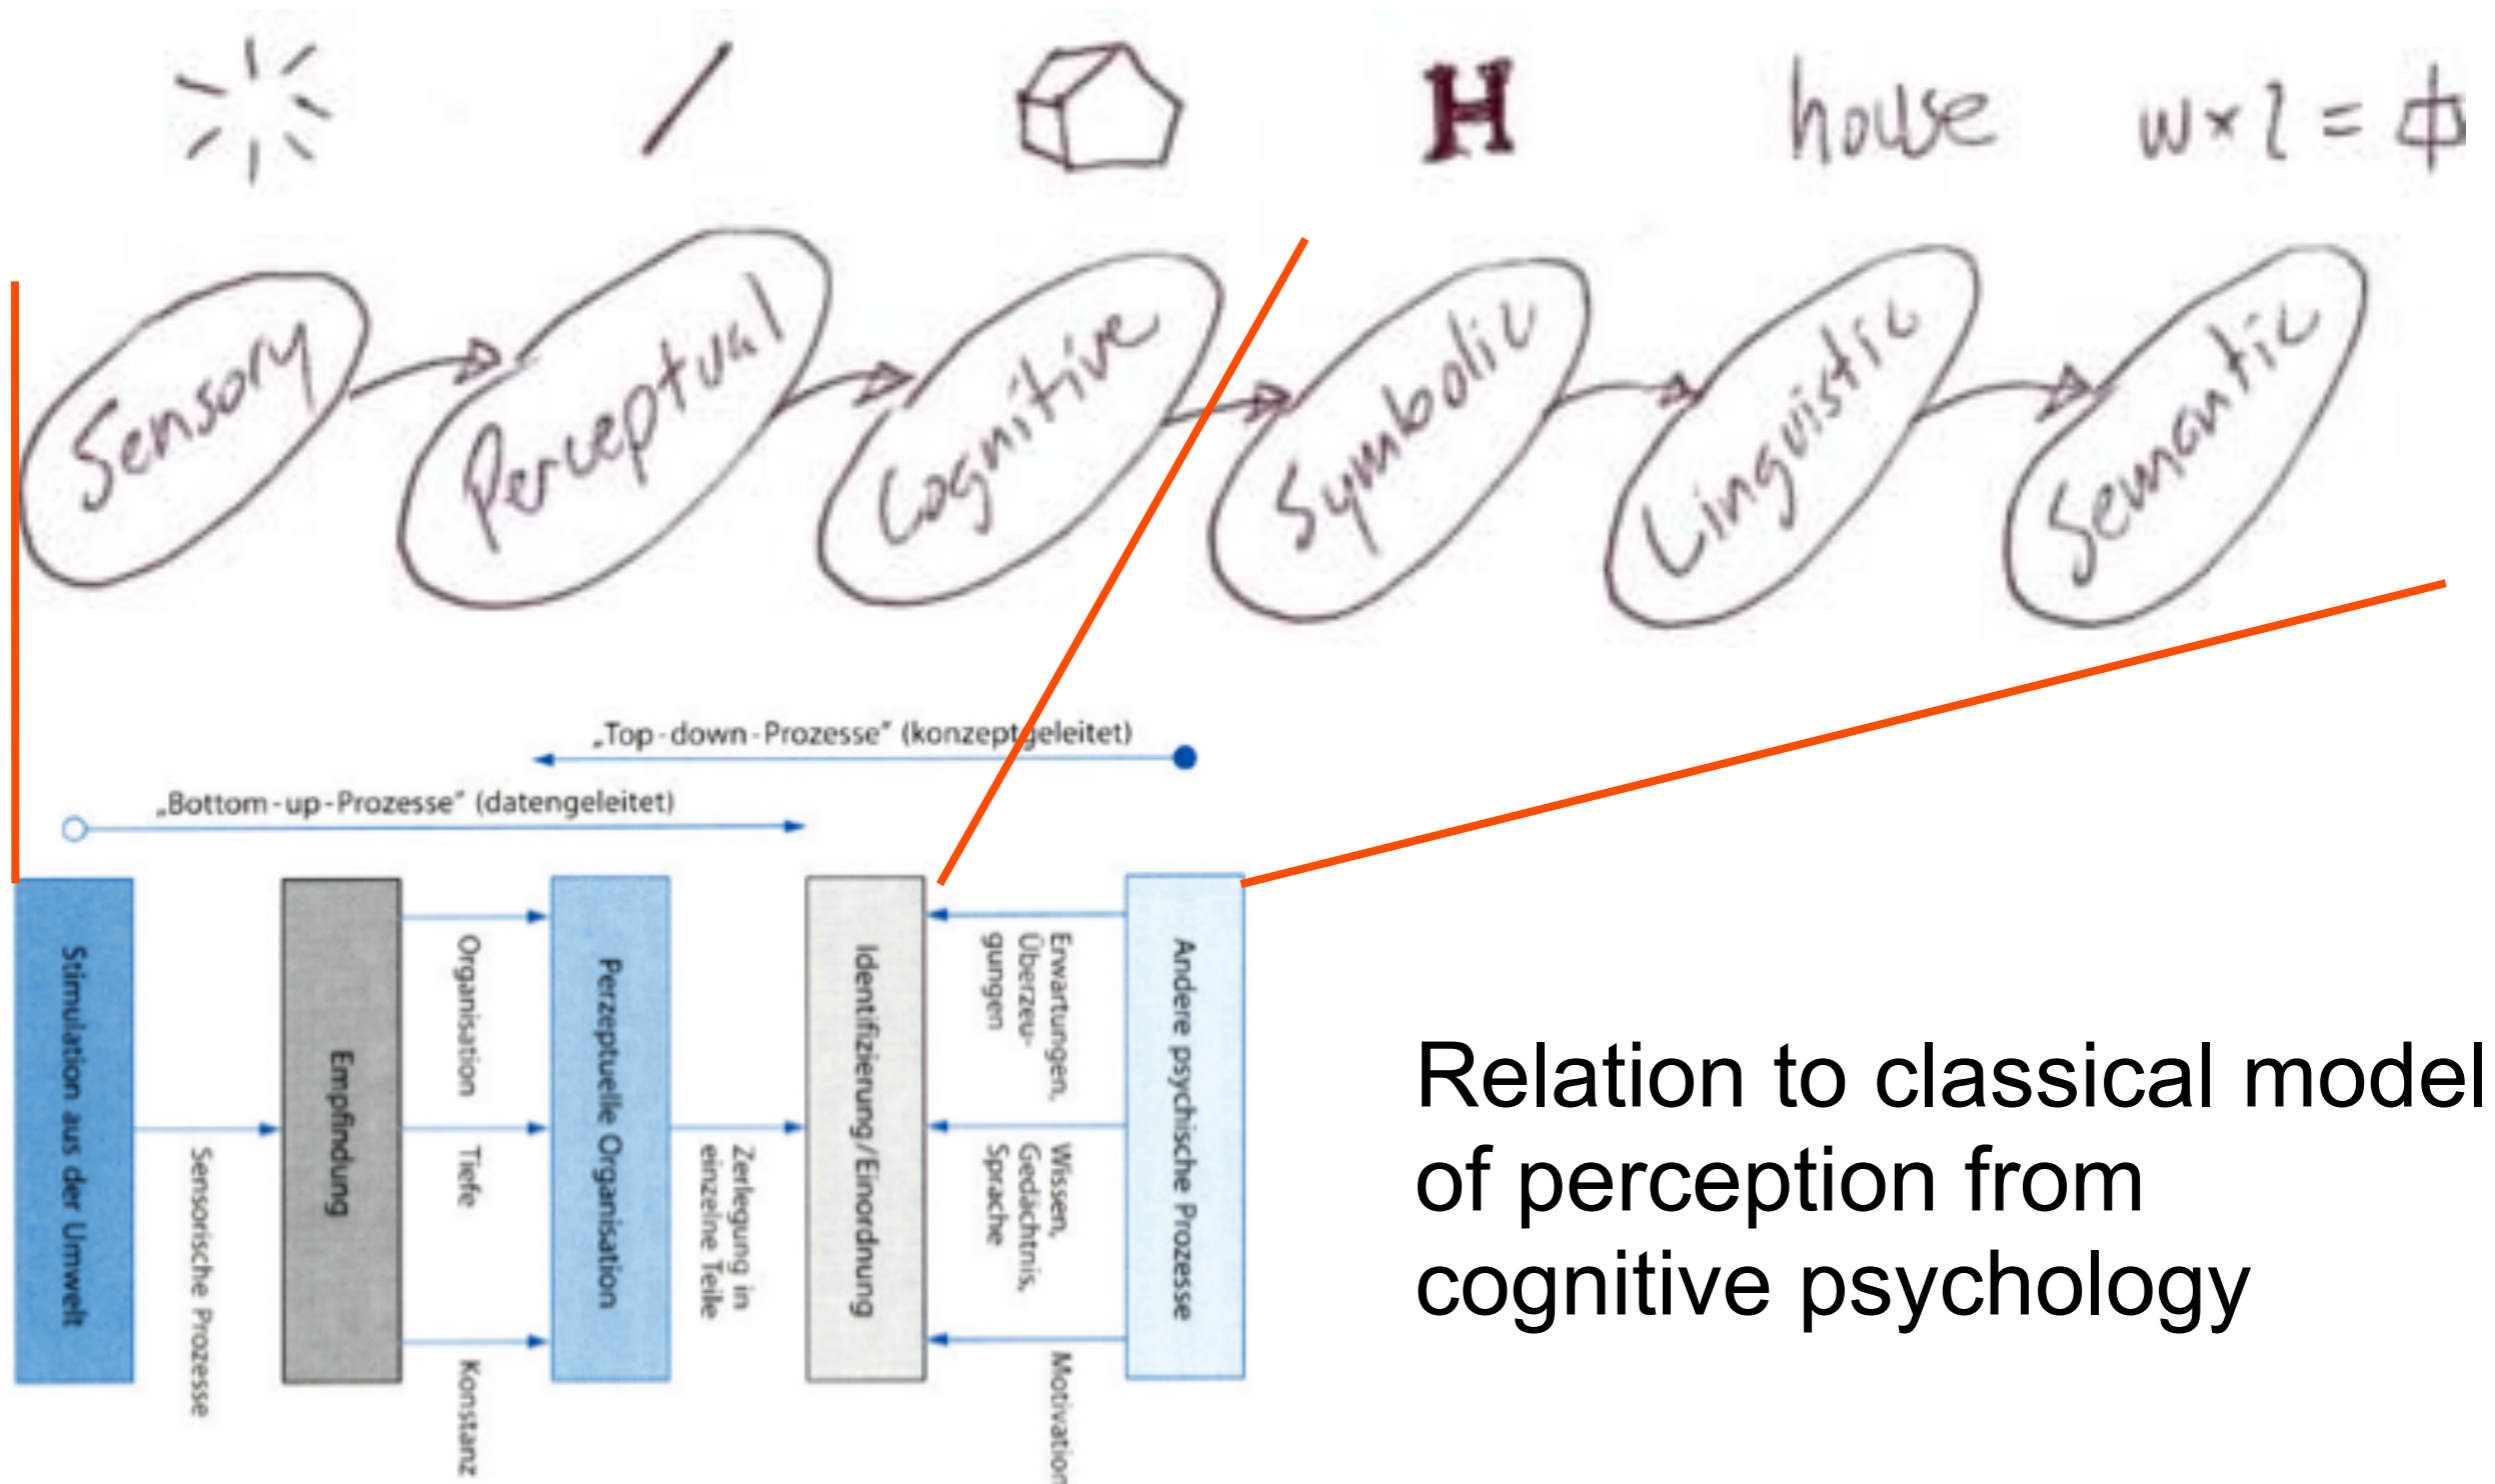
H house $w \times l = \Phi$

Sensory Perceptual Cognitive Symbolic Linguistic Semantic

„Top-down-Prozesse" (konzeptgeleitet)

„Bottom-up-Prozesse" (datengeleitet)

Stimulation aus der Umwelt

Sensorische Prozesse

Empfindung

Organisation

Tiefe

Konstanz

Perzeptuelle Organisation

Zerlegung in einzelne Teile

Identifizierung/Einordnung

Erwartungen, Überzeugungen

Wissen, Gedächtnis, Sprache

Motivation

Andere psychische Prozesse

Relation to classical model of perception from cognitive psychology